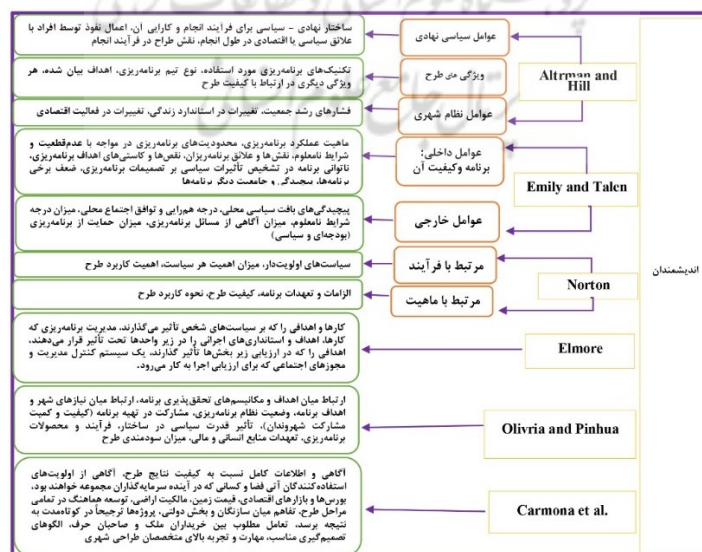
ساختار نهادی - سیاسی برای فرایند انجام و کارایی آن، اعمال نفوذ توسط افراد با علائق سیاسی یا اقتصادی در طول انجام، نقش طراح در فرآیند انجام

عوامل سیاسی نهادی

تکنیک‌های برنامه‌ریزی مورد استفاده، نوع تیم برنامه‌ریزی، اهداف بیان شده، هر ویژگی دیگری در ارتباط با کیفیت طرح

ویژگی های طرح

Altrman and Hill

فشارهای رشد جمعیت، تغییرات در استاندارد زندگی، تغییرات در فعالیت اقتصادی

عوامل نظام شهری

ماهیت عملکرد برنامه‌ریزی، محدودیت‌های برنامه‌ریزی در مواجه با عدم‌قطعیت و شرایط نامعلوم، نقش‌ها و علائق برنامه‌ریزان، نقص‌ها و کاستی‌های اهداف برنامه‌ریزی، ناتوانی برنامه در تشخیص تأثیرات سیاسی بر تصمیمات برنامه‌ریزی، ضعف برخی برنامه‌ها، مجددگر، و جامعیت دیگر برنامه‌ها

عوامل داخلی: برنامه وکیفیت آن

Emily and Talen

پیچیدگی‌های بافت سیاسی محلی، درجه همرایی و توافق اجتماع محلی، میزان درجه شرایط نامعلوم، میزان آگاهی از مسائل برنامه‌ریزی، میزان حمایت از برنامه‌ریزی (بودجه‌ای و سیاسی)

عوامل خارجی

سیاست‌های اولویت‌دار، میزان اهمیت هر سیاست، اهمیت کاربرد طرح

مرتبط با فرآیند

Norton

الزامات و تعهدات برنامه، کیفیت طرح، نحوه کاربرد طرح

مرتبط با ماهیت

اندیشمندان

کارها و اهدافی را که بر سیاست‌های شخص تأثیر می‌گذارند، مدیریت برنامه‌ریزی که کارها، اهداف و استانداردهای اجرائی را در زیر واحدها تحت تأثیر قرار می‌دهند، اهدافی را که در ارزیابی زیر بخش‌ها تأثیر گذارند، یک سیستم کنترل مدیریت و مجوزهای اجتماعی که برای ارزیابی اجرا به کار می‌رود.

Elmore

ارتباط میان اهداف و مکانیسم‌های تحقق‌پذیری برنامه، ارتباط میان نیازهای شهر و اهداف برنامه، وضعیت نظام برنامه‌ریزی، مشارکت در تهیه برنامه (کیفیت و کمیت مشارکت شهروندان)، تأثیر قدرت سیاسی در ساختار، فرآیند و محصولات برنامه‌ریزی، تعهدات منابع انسانی و مالی، میزان سودمندی طرح

Olivria and Pinhua

آگاهی و اطلاعات کامل نسبت به کیفیت نتایج طرح، آگاهی از اولویت‌های استفاده‌کنندگان آتی فضا و کسانی که در آینده سرمایه‌گذاران مجموعه خواهند بود، بورس‌ها و بازارهای اقتصادی، قیمت زمین، مالکیت اراضی، توسعه هماهنگ در تمامی مراحل طرح، تفاهم میان سازنگان و بخش دولتی، پروژه‌ها ترجیحا در کوتاه‌مدت به نتیجه برسند، تعامل مطلوب بین خریداران ملک و صاحبان حرف، الگوهای تصمیم‌گیری مناسب، مهارت و تجربه بالای متخصصان طراحی شهری

Carmona et al.